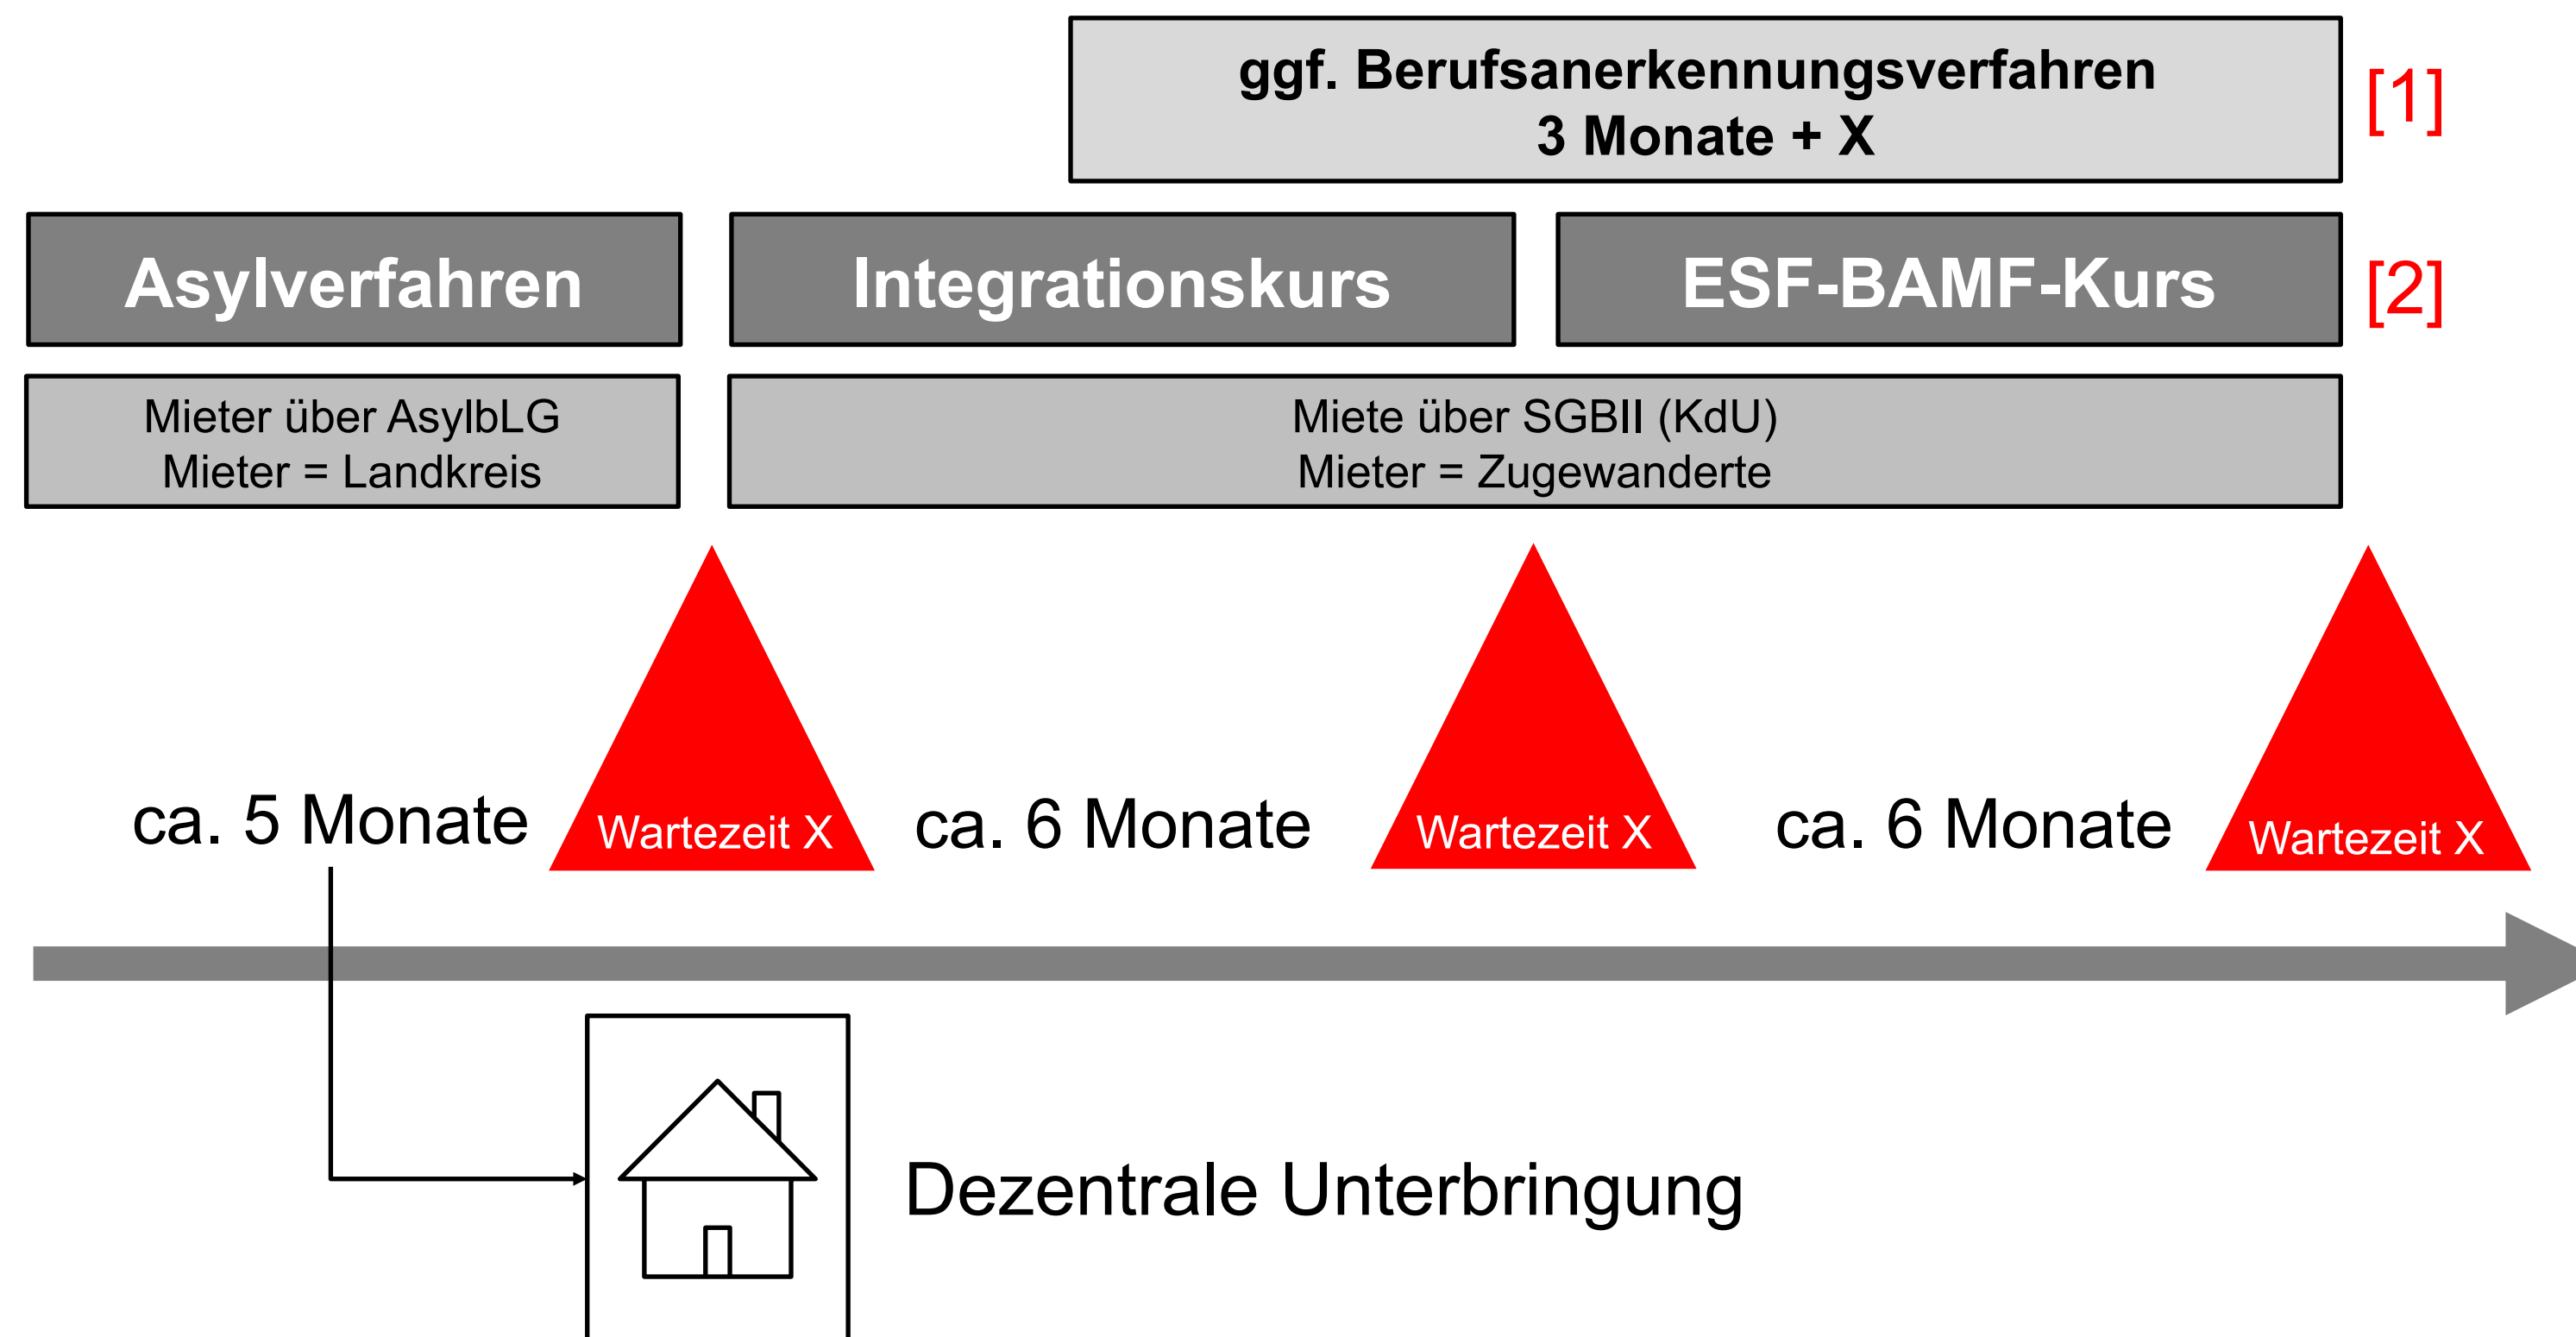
ggf. Berufsanerkennungsverfahren
3 Monate + X

[1]

Asylverfahren

Integrationskurs

ESF-BAMF-Kurs

[2]

Mieter über AsylbLG
Mieter = Landkreis

Miete über SGBII (KdU)
Mieter = Zugewanderte

ca. 5 Monate

Wartezeit X

ca. 6 Monate

Wartezeit X

ca. 6 Monate

Wartezeit X

Dezentrale Unterbringung